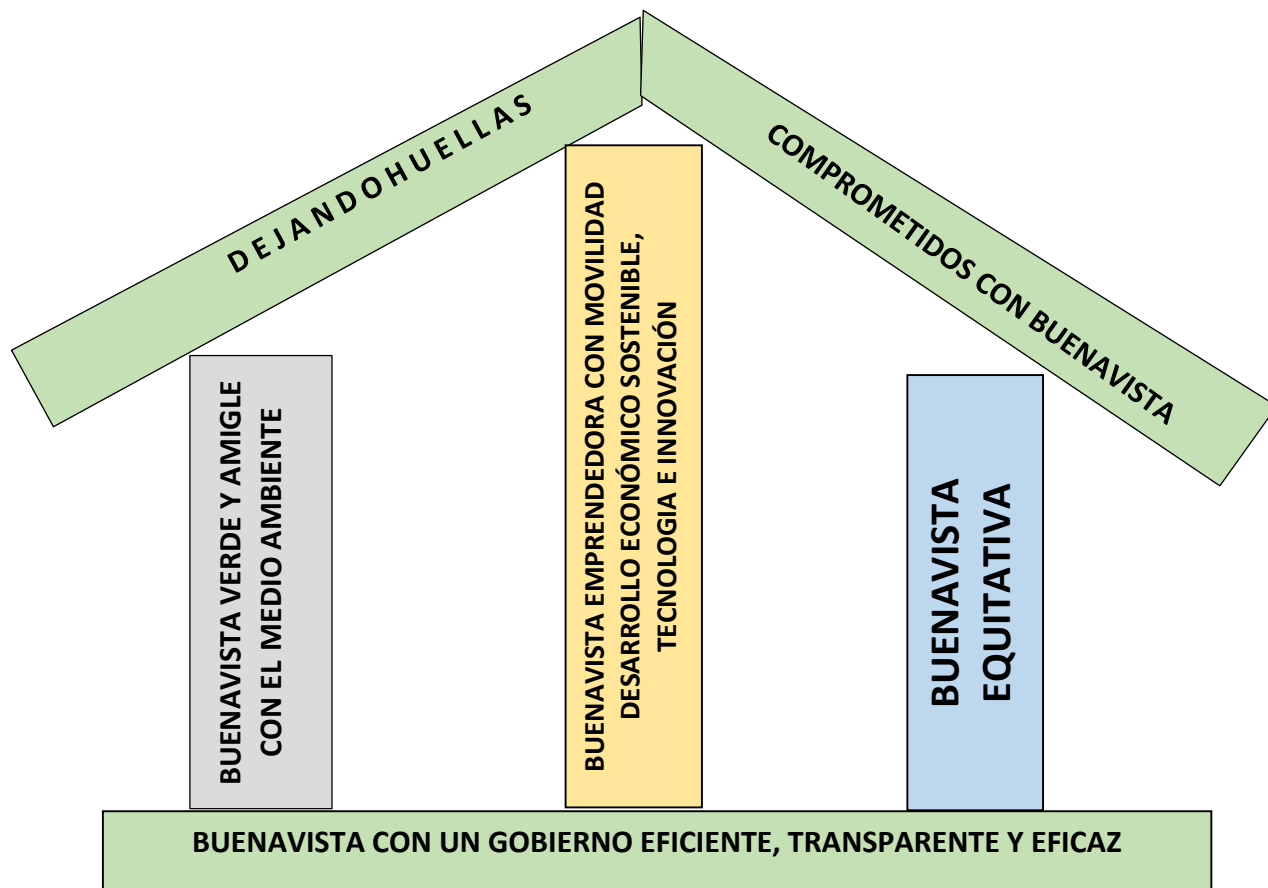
D E J A N D O H U E L L A S

COMPROMETIDOS CON BUENAVISTA

BUENAVISTA VERDE Y AMIGLE CON EL MEDIO AMBIENTE

BUENAVISTA EMPRENDEDORA CON MOVILIDAD DESARROLLO ECONÓMICO SOSTENIBLE, TECNOLOGIA E INNOVACIÓN

BUENAVISTA EQUITATIVA

BUENAVISTA CON UN GOBIERNO EFICIENTE, TRANSPARENTE Y EFICAZ